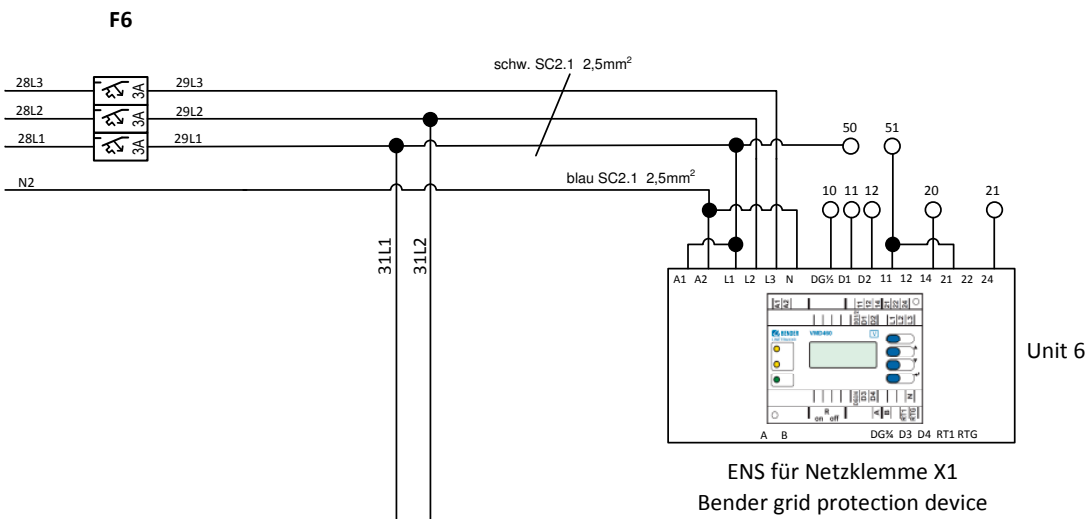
F6

28L3
28L2
28L1
3A
3A
3A
29L3
29L2
29L1

schw. SC2.1 2,5mm$^2$

50
51

N2

blau SC2.1 2,5mm$^2$

10 11 12
20
21

31L1
31L2

A1 A2 L1 L2 L3 N DG½ D1 D2 11 12 14 21 22 24

BENDER
VMD460

on off

A B DG¾ D3 D4 RT1 RTG

Unit 6

ENS für Netzklemme X1
Bender grid protection device